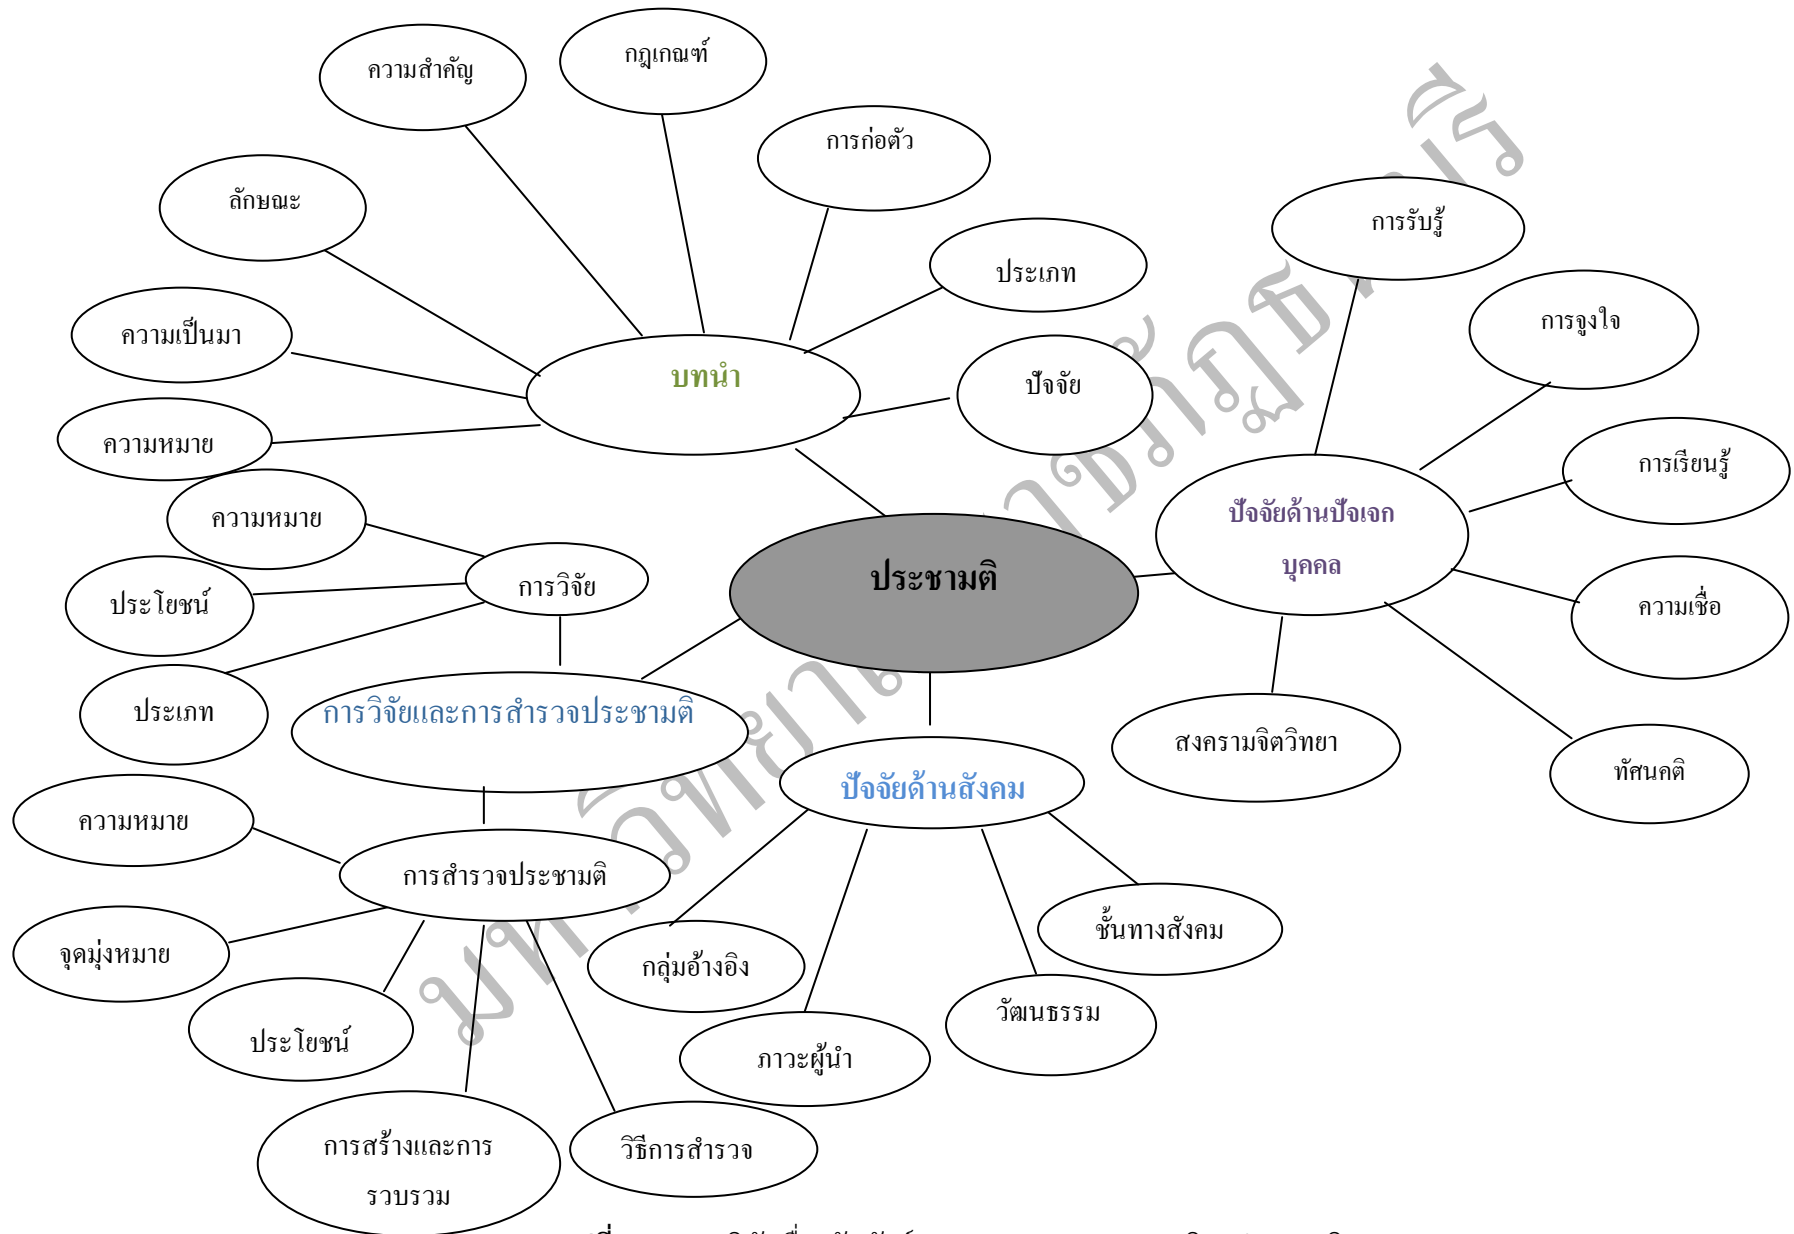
ความสำคัญ

กฎเกณฑ์

การก่อตัว

ลักษณะ

ประเภท

ความเป็นมา

บทนำ

ปัจจัย

ความหมาย

การรับรู้

การจูงใจ

การเรียนรู้

ความหมาย

การวิจัย

ประชามติ

ปัจจัยด้านปัจเจกบุคคล

ประโยชน์

ความเชื่อ

ประเภท

การวิจัยและการสำรวจประชามติ

สงครามจิตวิทยา

ทัศนคติ

ปัจจัยด้านสังคม

ความหมาย

การสำรวจประชามติ

ชั้นทางสังคม

จุดมุ่งหมาย

กลุ่มอ้างอิง

วัฒนธรรม

ประโยชน์

ภาวะผู้นำ

การสร้างและการรวบรวม

วิธีการสำรวจ

มหาวิทยาลัยราชภัฏธนบุรี

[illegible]